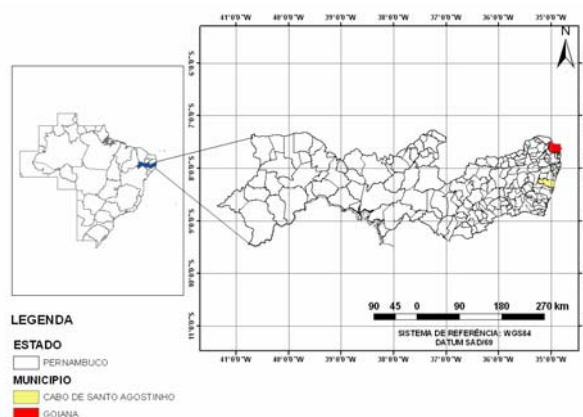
41°0'0"W 40°0'0"W 39°0'0"W 38°0'0"W 37°0'0"W 36°0'0"W 35°0'0"W

N

6°0'0"S
7°0'0"S
8°0'0"S
9°0'0"S
10°0'0"S
11°0'0"S

90 45 0 90 180 270 km

SISTEMA DE REFERÊNCIA: WGS84
DATUM SAD/69

41°0'0"W 40°0'0"W 39°0'0"W 38°0'0"W 37°0'0"W 36°0'0"W 35°0'0"W

LEGENDA

ESTADO

PERNAMBUCO

MUNICIPIO

CABO DE SANTO AGOSTINHO

GOIANA